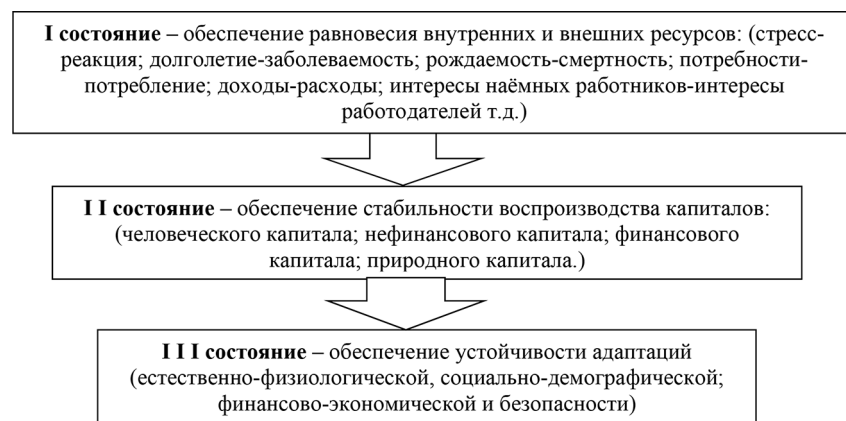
I состояние – обеспечение равновесия внутренних и внешних ресурсов: (стресс-реакция; долголетие-заболеваемость; рождаемость-смертность; потребности-потребление; доходы-расходы; интересы наёмных работников-интересы работодателей т.д.)

I I состояние – обеспечение стабильности воспроизводства капиталов: (человеческого капитала; нефинансового капитала; финансового капитала; природного капитала.)

I I I состояние – обеспечение устойчивости адаптаций (естественно-физиологической, социально-демографической; финансово-экономической и безопасности)